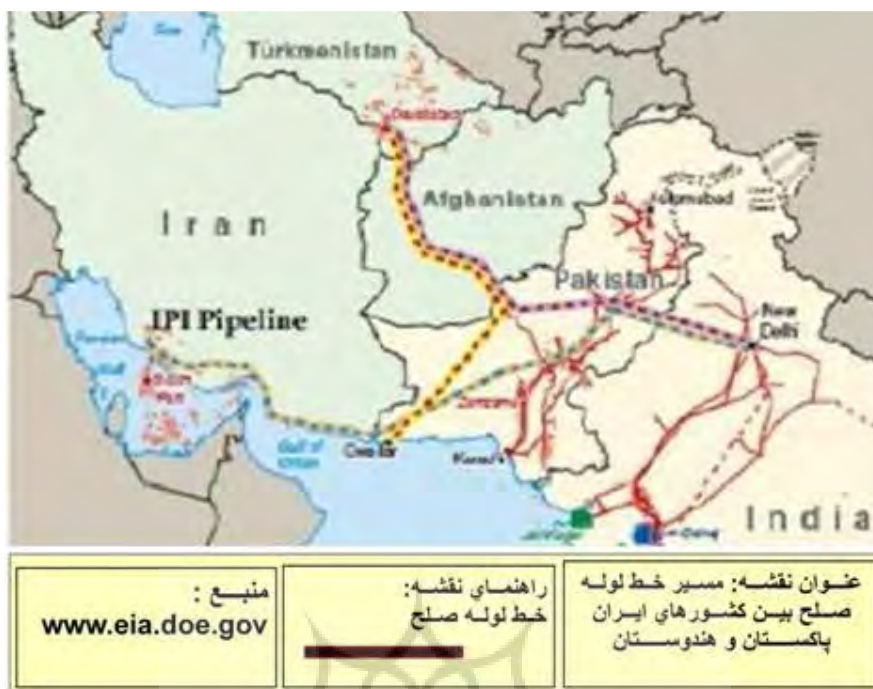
Turkmenistan

Iran

Afghanistan

Islamabad

Pakistan

New Delhi

IPI Pipeline

Gwadar

Karachi

Gulf of Oman

India

عنوان نقشه: مسیر خط لوله صلح بین کشورهای ایران پاکستان و هندوستان

راهنمای نقشه: خط لوله صلح

منبع : www.eia.doe.gov